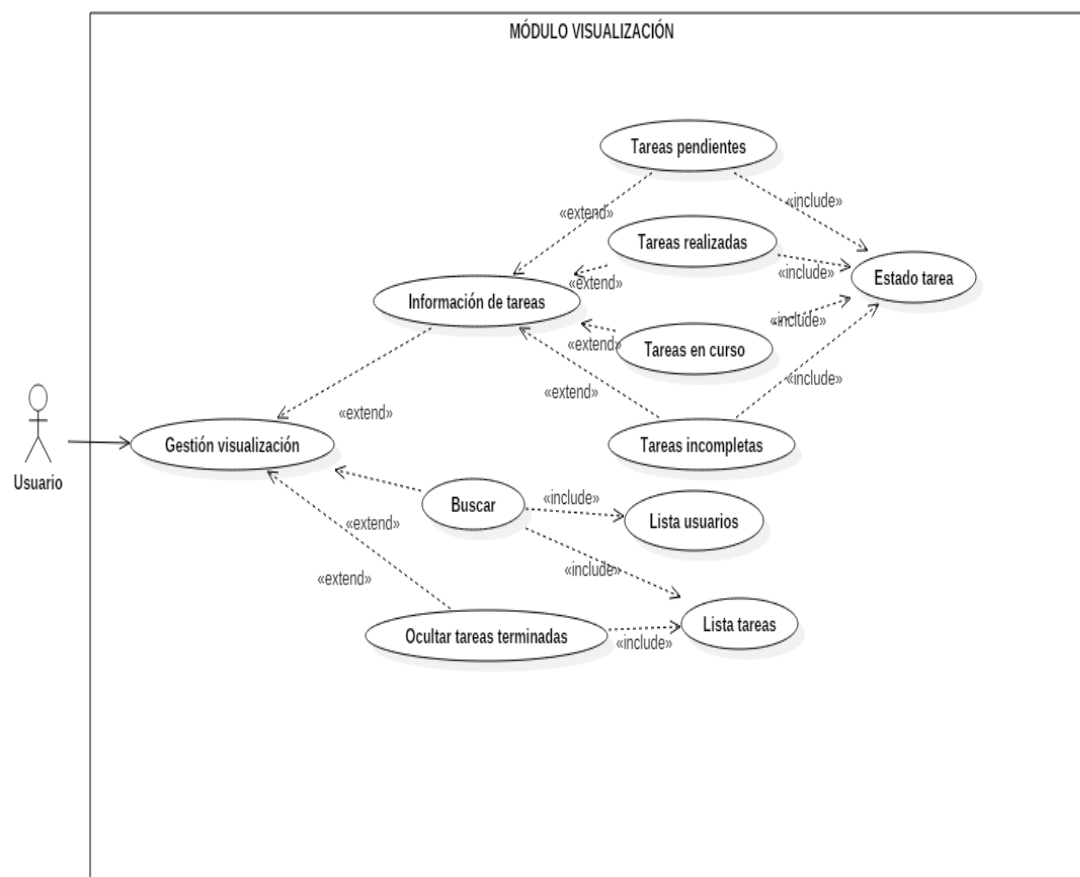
MÓDULO VISUALIZACIÓN

Tareas pendientes

«extend»

«include»

Tareas realizadas

«extend»

«include»

Estado tarea

Información de tareas

«include»

«extend»

Tareas en curso

«extend»

«include»

«extend»

Usuario

Gestión visualización

Tareas incompletas

Buscar

«include»

Lista usuarios

«extend»

«include»

«extend»

Ocultar tareas terminadas

«include»

Lista tareas